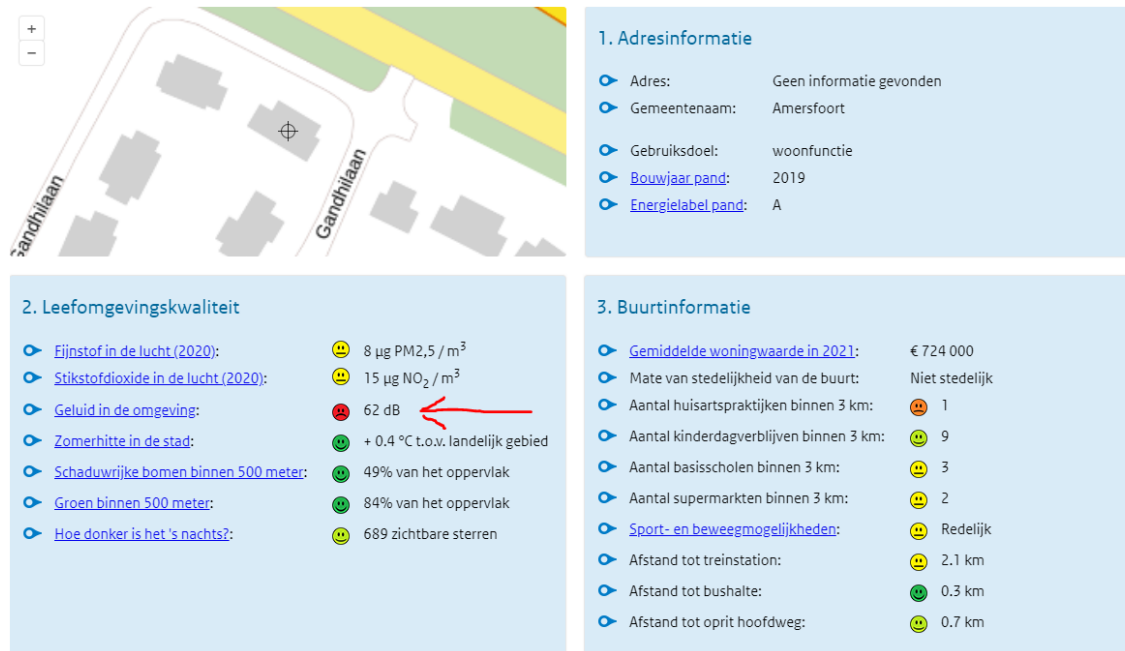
+
−

Gandhilaan
Gandhilaan

1. Adresinformatie

Adres: Geen informatie gevonden
Gemeentenaam: Amersfoort

Gebruiksdoel: woonfunctie
Bouwjaar pand: 2019
Energielabel pand: A

2. Leefomgevingskwaliteit

| | |
|---|---|
| Fijnstof in de lucht (2020): | 8 µg PM2,5 / $m^3$ |
| Stikstofdioxide in de lucht (2020): | 15 µg $NO_2$ / $m^3$ |
| Geluid in de omgeving: | 62 dB |
| Zomerhitte in de stad: | + 0.4 °C t.o.v. landelijk gebied |
| Schaduwrijke bomen binnen 500 meter: | 49% van het oppervlak |
| Groen binnen 500 meter: | 84% van het oppervlak |
| Hoe donker is het 's nachts?: | 689 zichtbare sterren |

3. Buurtinformatie

| | |
|---|---|
| Gemiddelde woningwaarde in 2021: | € 724 000 |
| Mate van stedelijkheid van de buurt: | Niet stedelijk |
| Aantal huisartspraktijken binnen 3 km: | 1 |
| Aantal kinderdagverblijven binnen 3 km: | 9 |
| Aantal basisscholen binnen 3 km: | 3 |
| Aantal supermarkten binnen 3 km: | 2 |
| Sport- en beweegmogelijkheden: | Redelijk |
| Afstand tot treinstation: | 2.1 km |
| Afstand tot bushalte: | 0.3 km |
| Afstand tot oprit hoofdweg: | 0.7 km |